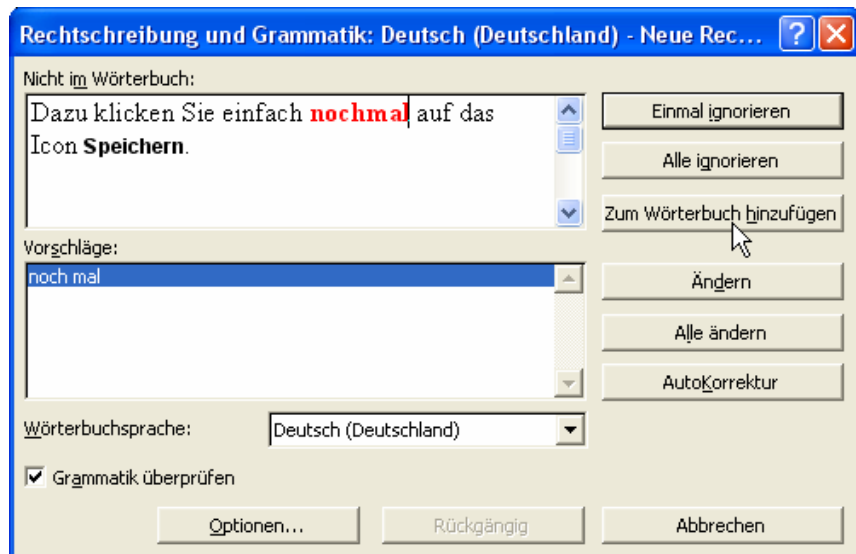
Rechtschreibung und Grammatik: Deutsch (Deutschland) - Neue Rec...

Nicht im Wörterbuch:

Dazu klicken Sie einfach nochmal auf das Icon Speichern.

Einmal ignorieren

Alle ignorieren

Zum Wörterbuch hinzufügen

Vorschläge:

noch mal

Ändern

Alle ändern

AutoKorrektur

Wörterbuchsprache:

Deutsch (Deutschland)

Grammatik überprüfen

Optionen...

Rückgängig

Abbrechen